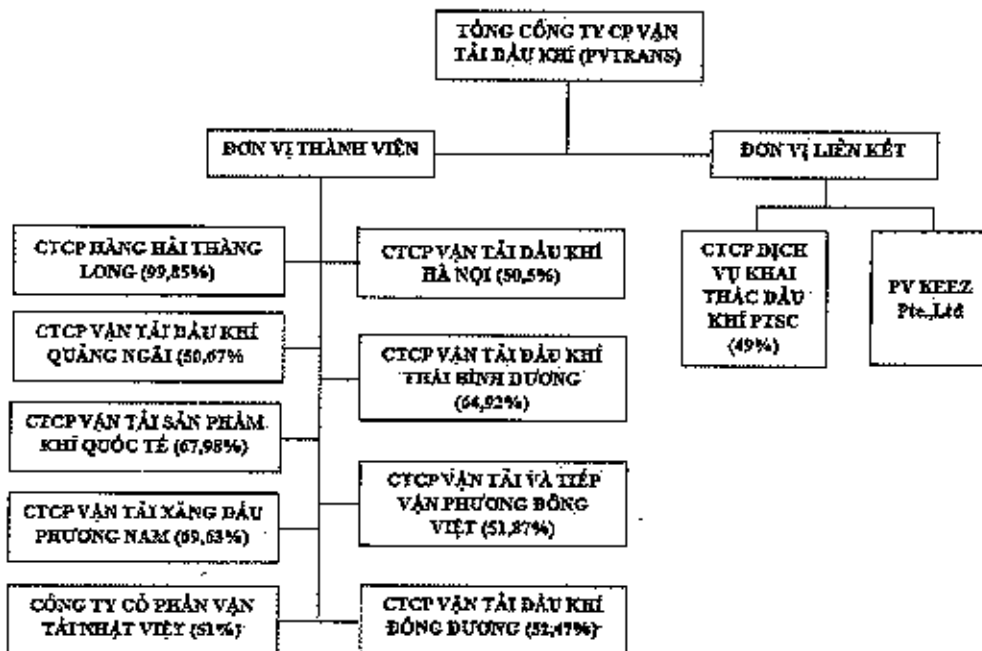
TỔNG CÔNG TY CP VẬN TẢI DẦU KHÍ (PVTRANS)

ĐƠN VỊ THÀNH VIÊN

ĐƠN VỊ LIÊN KẾT

CTCP HÀNG HẢI THĂNG LONG (99,85%)

CTCP VẬN TẢI DẦU KHÍ HÀ NỘI (50,5%)

CTCP VẬN TẢI DẦU KHÍ QUẢNG NGÃI (50,67%

CTCP VẬN TẢI DẦU KHÍ THÁI BÌNH DƯƠNG (64,92%)

CTCP VẬN TẢI SẢN PHẨM KHÍ QUỐC TẾ (67,98%)

CTCP VẬN TẢI VÀ TIẾP VẬN PHƯƠNG ĐÔNG VIỆT (51,87%)

CTCP VẬN TẢI XĂNG DẦU PHƯƠNG NAM (69,63%)

CÔNG TY CỔ PHẦN VẬN TẢI NHẬT VIỆT (51%)

CTCP VẬN TẢI DẦU KHÍ ĐÔNG DƯƠNG (52,47%)

CTCP DỊCH VỤ KHAI THÁC DẦU KHÍ PTSC (49%)

PV KEEZ Pte.,Ltd